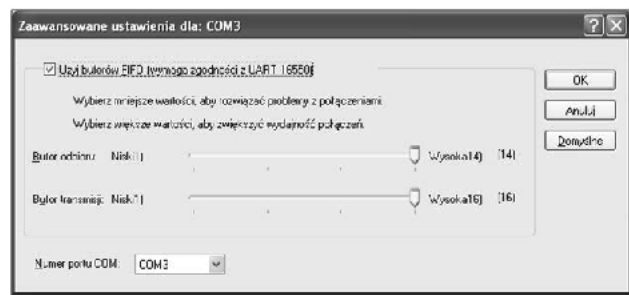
Zaawansowane ustawienia dla: COM3

☑ Użyj buforów FIFO (wymaga zgodności z UART 16550)

Wybierz mniejsze wartości, aby rozwiązać problemy z połączeniami.

Wybierz większe wartości, aby zwiększyć wydajność połączeń.

Bufor odbioru: Niski (1) Wysoki (14) (14)

Bufor transmisji: Niski (1) Wysoki (16) (16)

Numer portu COM: COM3

OK

Anuluj

Domyślne